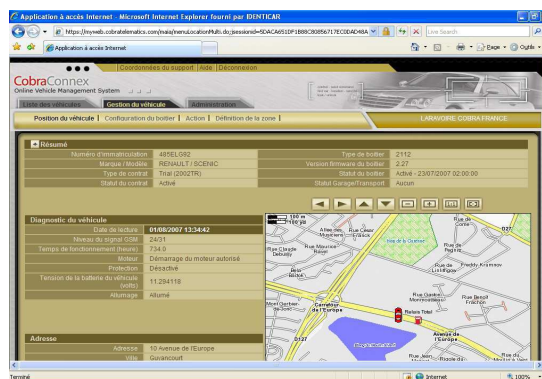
Application à accès Internet - Microsoft Internet Explorer fourni par IDENTICAR

https://myweb.cobratelematics.com/main/menuLocationMulti.do;jsessionid=5DACA651DF1B88C80856171EC0DAD48A

Live Search

Application à accès Internet

Page ▾ Outils ▾

Coordonnées du support | Aide | Déconnexion

CobraConnex
Online Vehicle Management System

Liste des véhicules | Gestion du véhicule | Administration

Position du véhicule | Configuration du boîtier | Action | Définition de la zone |

LARAVOIRE COBRA FRANCE

Résumé

| | | | |
|---|---|---|---|
| Numéro d'immatriculation | 485ELG92 | Type de boîtier | 2112 |
| Marque / Modèle | RENAULT / SCENIC | Version firmware du boîtier | 2.27 |
| Type de contrat | Trial (2002TR) | Statut du boîtier | Activé - 23/07/2007 02:00:00 |
| Statut du contrat | Activé | Statut Garage/Transport | Aucun |

Diagnostic du véhicule

| | |
|---|---|
| Date de lecture | 01/08/2007 13:34:42 |
| Niveau du signal GSM | 24/31 |
| Temps de fonctionnement (heure) | 734.0 |
| Moteur | Démarrage du moteur autorisé |
| Protection | Désactivé |
| Tension de la batterie du véhicule (volts) | 11.294118 |
| Allumage | Allumé |

Adresse

| | |
|---|---|
| Adresse | 10 Avenue de l'Europe |
| Ville | Guyancourt |

100 m
100 yd

Rue de Corée
Rue Claude Debussy
Rue Maurice Ravel
Rue César Franck
Rue de Russie
Place de la Corée
D27
Rue de Lisbonne
Freddy Krasnov
Rue Gabriel Montpellier
Rue Benoît Frachon
Carrefour de l'Europe
Mont Garbois de l'Europe
Relais Total
Avenue de l'Europe
Rue Jean Monnet
Rue Rosa Luxembourg
D127

Terminé
Internet
100%